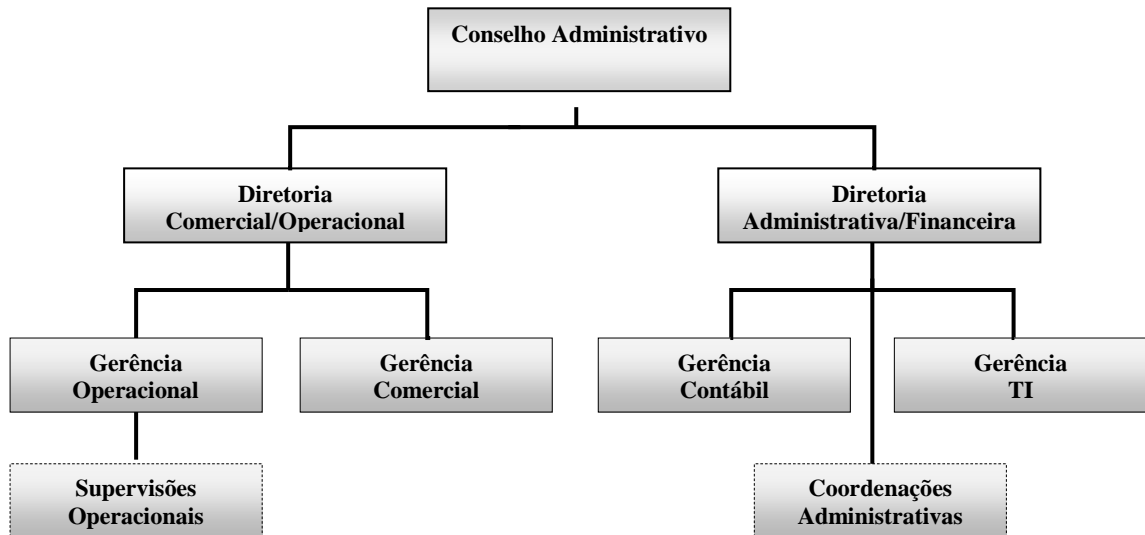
Conselho Administrativo

Diretoria Comercial/Operacional

Diretoria Administrativa/Financeira

Gerência Operacional

Gerência Comercial

Gerência Contábil

Gerência TI

Supervisões Operacionais

Coordenações Administrativas